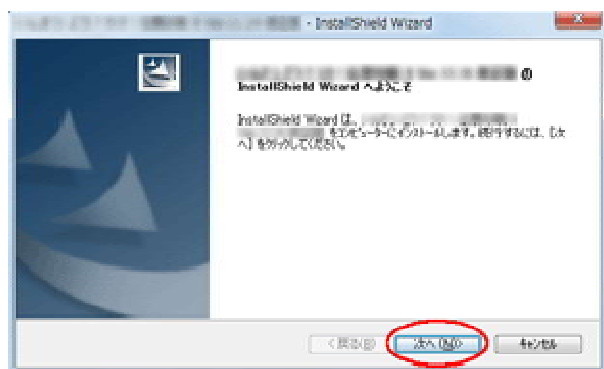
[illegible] - InstallShield Wizard

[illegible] の InstallShield Wizard へようこそ

InstallShield Wizard は、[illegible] をコンピューターにインストールします。続行するには、[次へ] をクリックしてください。

< 戻る(B)

次へ (N)>

キャンセル